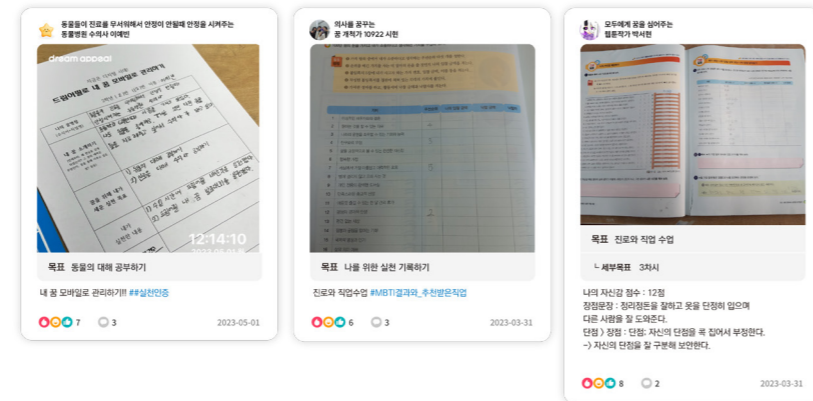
동물들이 진료를 무서워해서 안정이 안될때 안정을 시켜주는 동물병원 수의사 이예빈

dream appeal

드림어필로 내 꿈 모바일로 관리하기

12:14:10

목표 동물의 대해 공부하기

내 꿈 모바일로 관리하기!! ##실천인증

7 3 2023-05-01

의사를 꿈꾸는 꿈 개척가 10922 시현

목표 나를 위한 실천 기록하기

진로와 직업수업 #MBTI결과와_추천받은직업

6 3 2023-03-31

모두에게 꿈을 심어주는 웹툰작가 박서현

목표 진로와 직업 수업

└ 세부목표 3차시

나의 자신감 점수 : 12점
장점문장 : 정리정돈을 잘하고 옷을 단정히 입으며 다른 사람을 잘 도와준다.
단점 ) 장점 : 단점: 자신의 단점을 꼭 집어서 부정한다.
-) 자신의 단점을 잘 구분해 보완한다.

8 2 2023-03-31